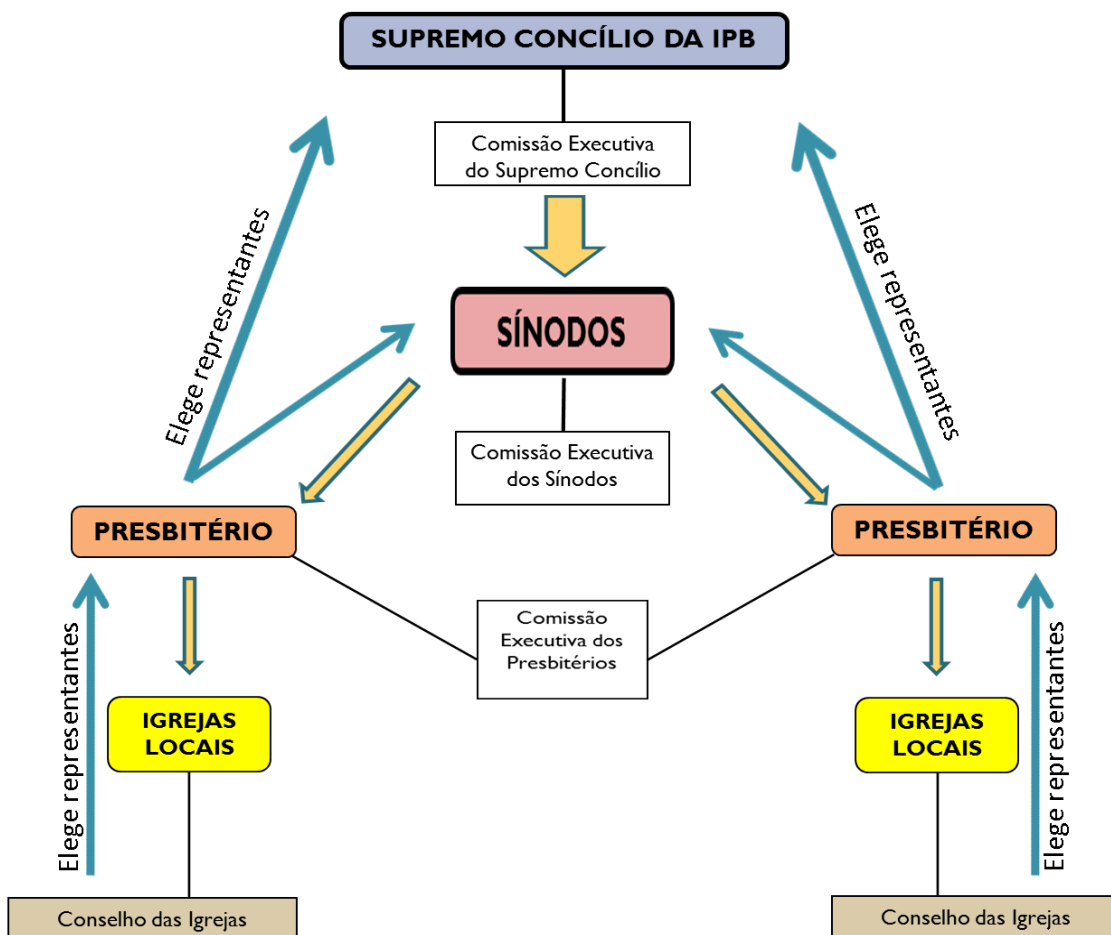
SUPREMO CONCÍLIO DA IPB

Comissão Executiva do Supremo Concílio

Elege representantes

Elege representantes

SÍNODOS

Comissão Executiva dos Sínodos

PRESBITÉRIO

PRESBITÉRIO

Comissão Executiva dos Presbitérios

Elege representantes

IGREJAS LOCAIS

IGREJAS LOCAIS

Elege representantes

Conselho das Igrejas

Conselho das Igrejas